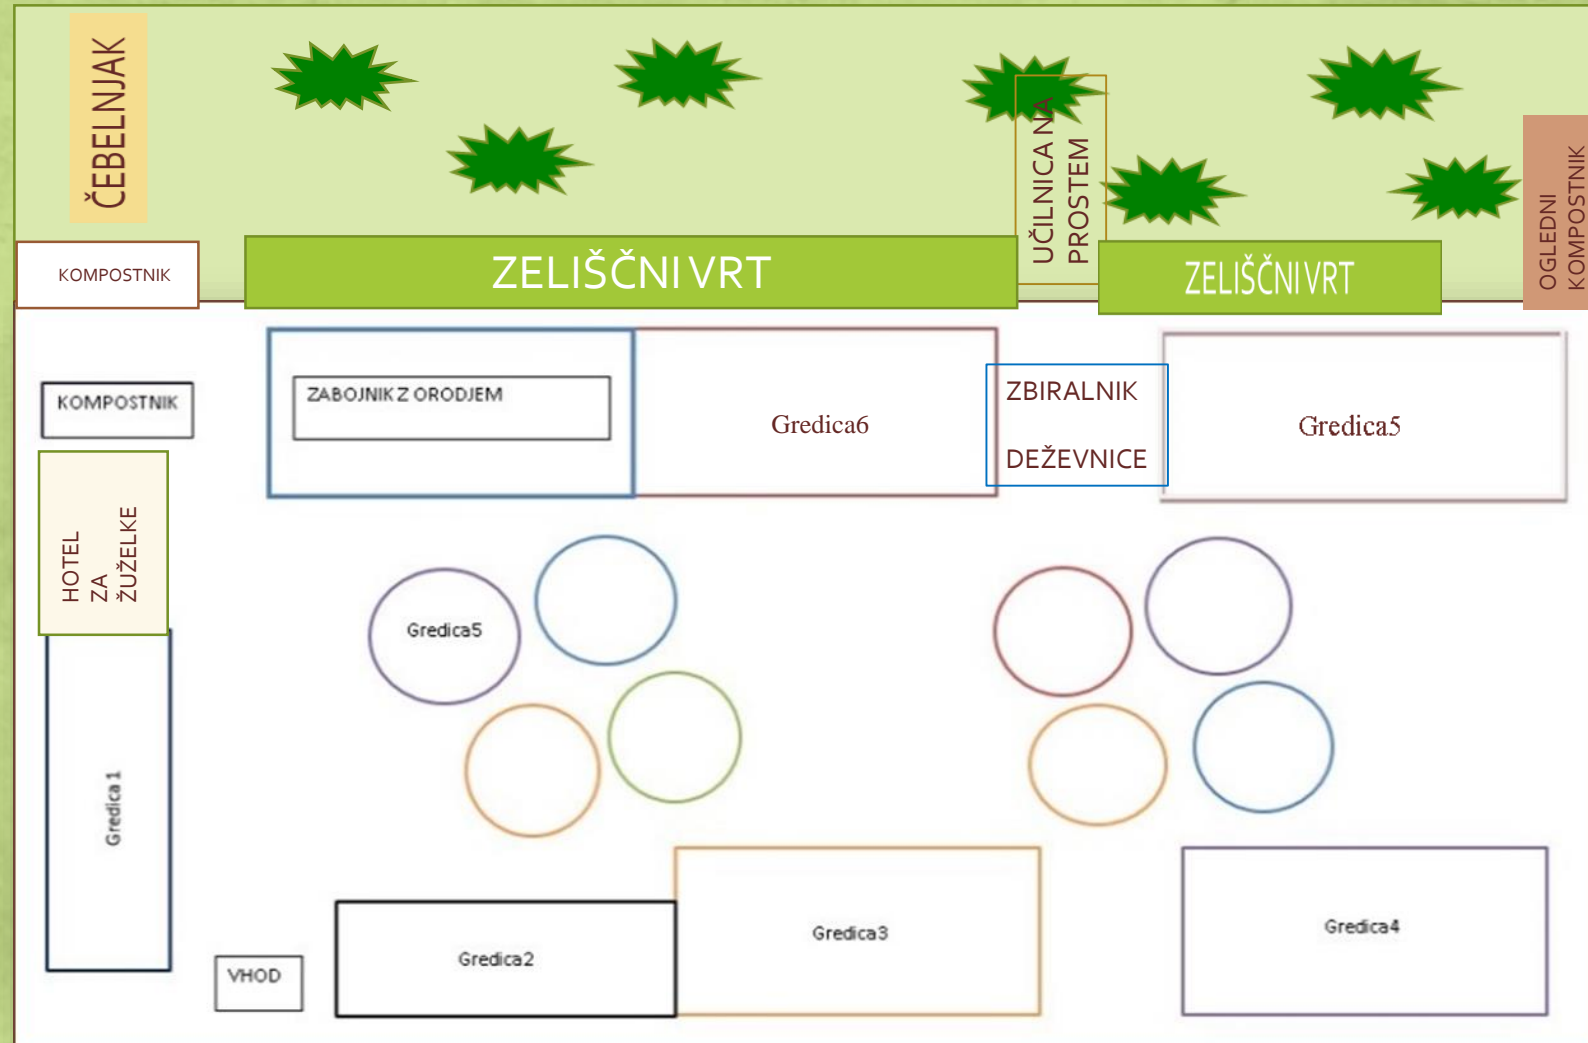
ČEBELNJAK

UČILNICA NA PROSTEM

OGLEDNI KOMPOSTNIK

KOMPOSTNIK

ZELIŠČNI VRT

ZELIŠČNI VRT

KOMPOSTNIK

ZABOJNIK Z ORODJEM

Gredica6

ZBIRALNIK

DEŽEVNICE

Gredica5

HOTEL ZA ŽUŽELKE

Gredica5

Gredica 1

VHOD

Gredica2

Gredica3

Gredica4